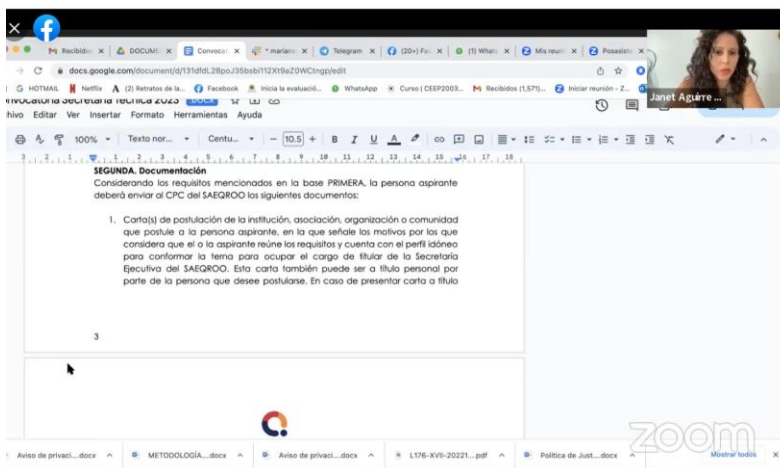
M Recibidos × DOCUM × Convocat × "mariano × Telegram × (20+) Fa × (1) Whats × Mis reuni × Posesio ×

docs.google.com/document/d/131dfdL28poJ35bsbi112Xt9aZ0WCtngp/edit

G HOTMAIL Netflix (2) Retratos de la... Facebook Inicia la evaluació... WhatsApp Curso | CEEP2003... M Recibidos (1,571)... Iniciar reunión - Z...

nvocatoria Secretaría Técnica 2023 .DOCX

hivo Editar Ver Insertar Formato Herramientas Ayuda

Janet Aguirre ...

100% Texto nor... Centu... 10.5 B I U A

SEGUNDA. Documentación

Considerando los requisitos mencionados en la base PRIMERA, la persona aspirante deberá enviar al CPC del SAEQROO los siguientes documentos:

1. Carta(s) de postulación de la institución, asociación, organización o comunidad que postule a la persona aspirante, en la que señale los motivos por los que considera que el o la aspirante reúne los requisitos y cuenta con el perfil idóneo para conformar la terna para ocupar el cargo de titular de la Secretaría Ejecutiva del SAEQROO. Esta carta también puede ser a título personal por parte de la persona que desee postularse. En caso de presentar carta a título

3

Aviso de privaci....docx METODOLOGÍA....docx Aviso de privaci....docx L176-XVII-20221....pdf Política de Just....docx Mostrar todos

zoom